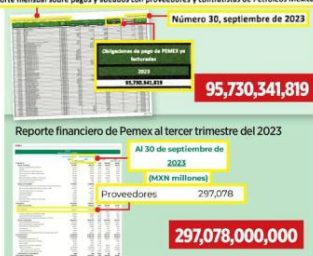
orte mensual sobre pagos y adeudos con proveedores y contratistas de Petróleos Mexica

Número 30, septiembre de 2023

Obligaciones de pago de PEMEX ya facturadas

2023

95,730,341,819

95,730,341,819

Reporte financiero de Pemex al tercer trimestre del 2023

Al 30 de septiembre de 2023

(MXN millones)

Proveedores 297,078

297,078,000,000